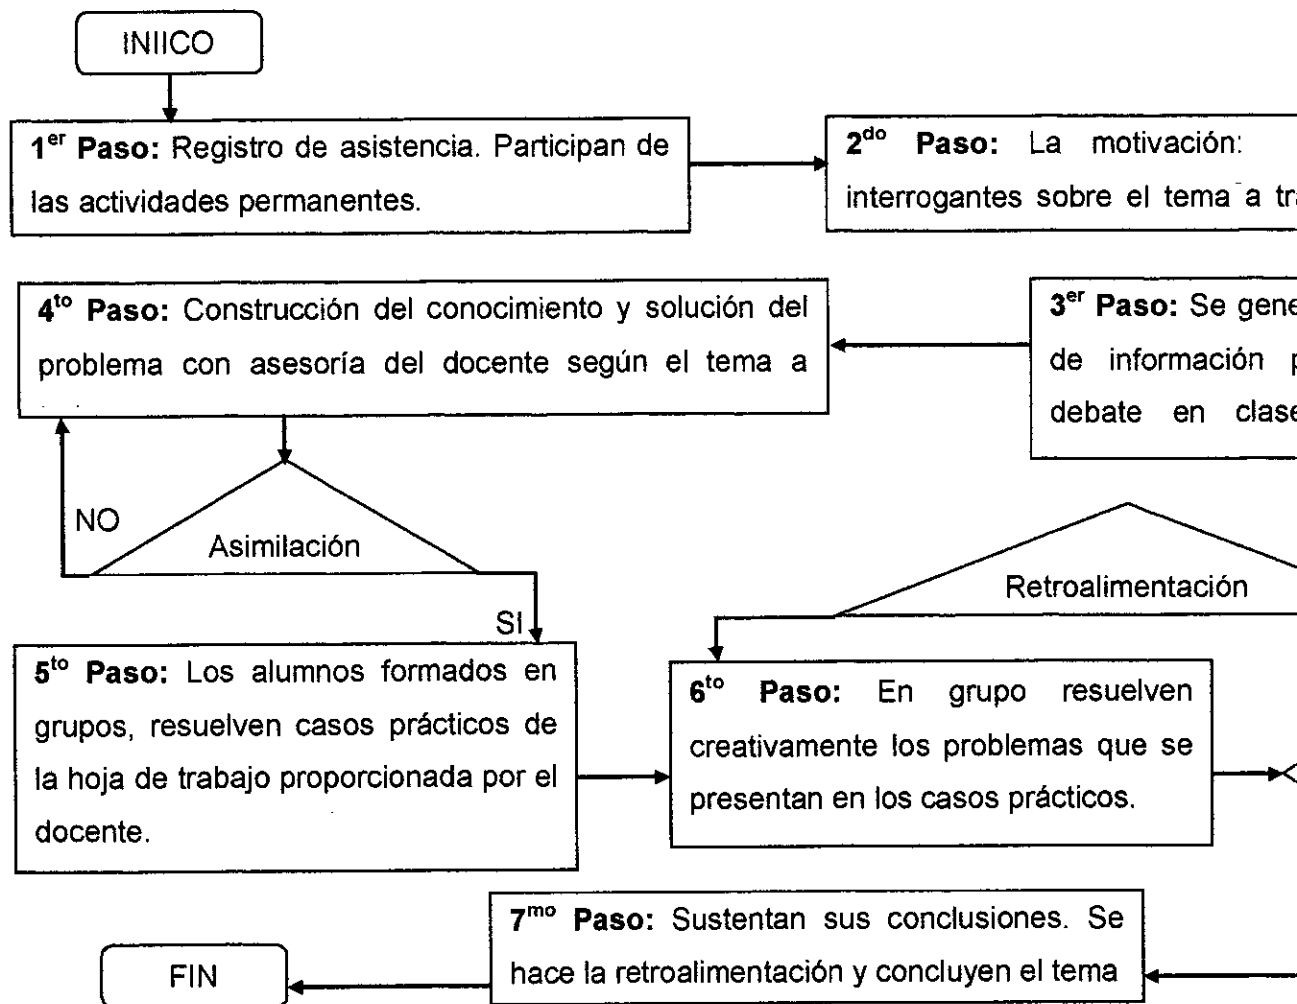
INIICO

1$^{er}$ **Paso:** Registro de asistencia. Participan de las actividades permanentes.

2$^{do}$ **Paso:** La motivación: interrogantes sobre el tema a tr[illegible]

4$^{to}$ **Paso:** Construcción del conocimiento y solución del problema con asesoría del docente según el tema a

3$^{er}$ **Paso:** Se gene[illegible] de información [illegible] debate en clas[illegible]

NO

Asimilación

SI

Retroalimentación

5$^{to}$ **Paso:** Los alumnos formados en grupos, resuelven casos prácticos de la hoja de trabajo proporcionada por el docente.

6$^{to}$ **Paso:** En grupo resuelven creativamente los problemas que se presentan en los casos prácticos.

7$^{mo}$ **Paso:** Sustentan sus conclusiones. Se hace la retroalimentación y concluyen el tema

FIN